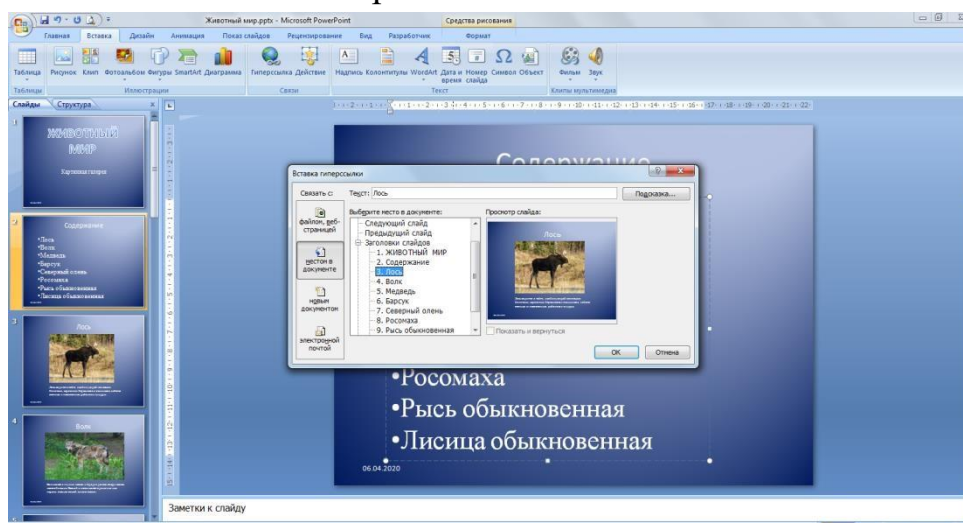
Животный мир.pptx - Microsoft PowerPoint
Средства рисования
Главная
Вставка
Дизайн
Анимация
Показ слайдов
Рецензирование
Вид
Разработчик
Формат
Таблица
Рисунок
Клип
Фотоальбом
Фигуры
SmartArt
Диаграмма
Гиперссылка
Действие
Надпись
Колонтитулы
WordArt
Дата и время
Номер слайда
Символ
Объект
Фильм
Звук
Таблицы
Иллюстрации
Связи
Текст
Клипы мультимедиа
Слайды
Структура

1
ЖИВОТНЫЙ МИР
Картинная галерея

2
Содержание
•Лось
•Волк
•Медведь
•Барсук
•Северный олень
•Росомаха
•Рысь обыкновенная
•Лисица обыкновенная

3
Лось

4
Волк

Содержание

Вставка гиперссылки
Связать с:
Текст: Лось
Подсказка...
файлом, веб-страницей
местом в документе
новым документом
электронной почтой
Выберите место в документе:
Первый слайд
Последний слайд
Следующий слайд
Предыдущий слайд
Заголовки слайдов
1. ЖИВОТНЫЙ МИР
2. Содержание
3. Лось
4. Волк
5. Медведь
6. Барсук
7. Северный олень
8. Росомаха
9. Рысь обыкновенная
Просмотр слайда:
Лось
Показать и вернуться
ОК
Отмена

•Росомаха
•Рысь обыкновенная
•Лисица обыкновенная
06.04.2020

Заметки к слайду